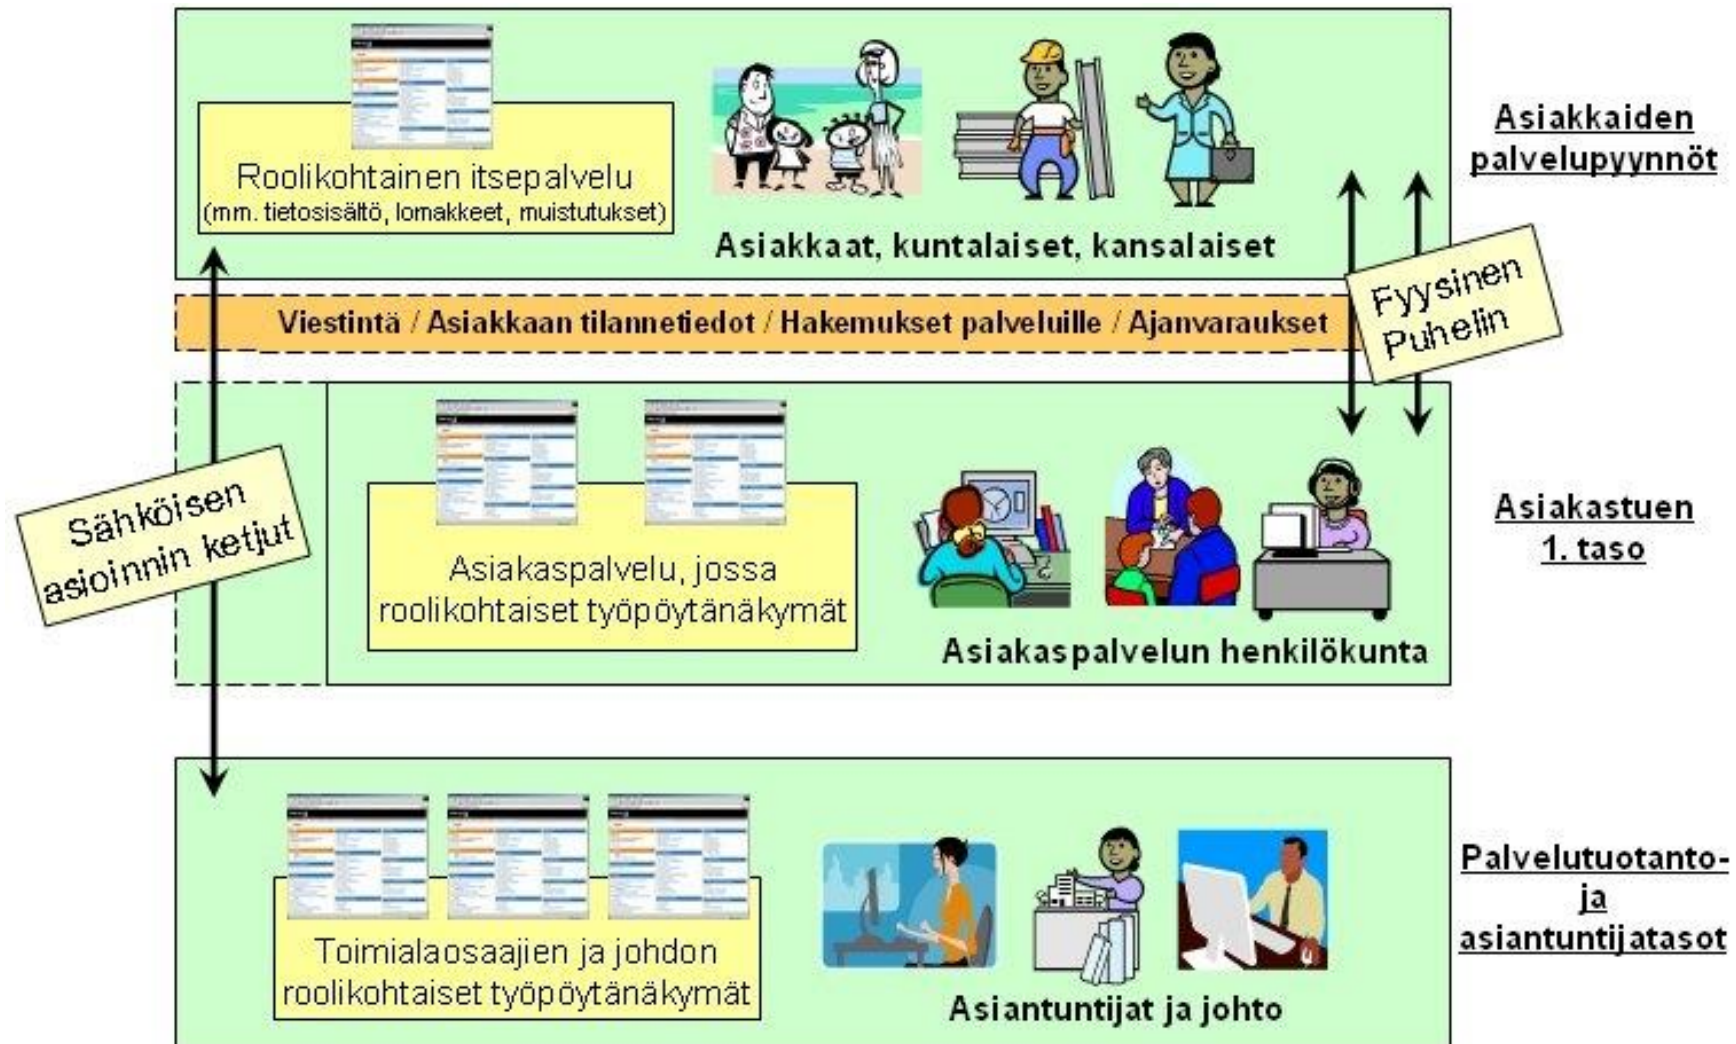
Roolikohtainen itsepalvelu
(mm. tietosisältö, lomakkeet, muistutukset)

Asiakkaat, kuntalaiset, kansalaiset

Asiakkaiden palvelupyynnöt

Viestintä / Asiakkaan tilannetiedot / Hakemukset palveluille / Ajanvaraukset

Fyysinen
Puhelin

Sähköisen asioinnin ketjut

Asiakaspalvelu, jossa roolikohtaiset työpöytänäkymät

Asiakaspalvelun henkilökunta

Asiakastuen 1. taso

Toimialaosaajien ja johdon roolikohtaiset työpöytänäkymät

Asiantuntijat ja johto

Palvelutuotanto- ja asiantuntijatasot